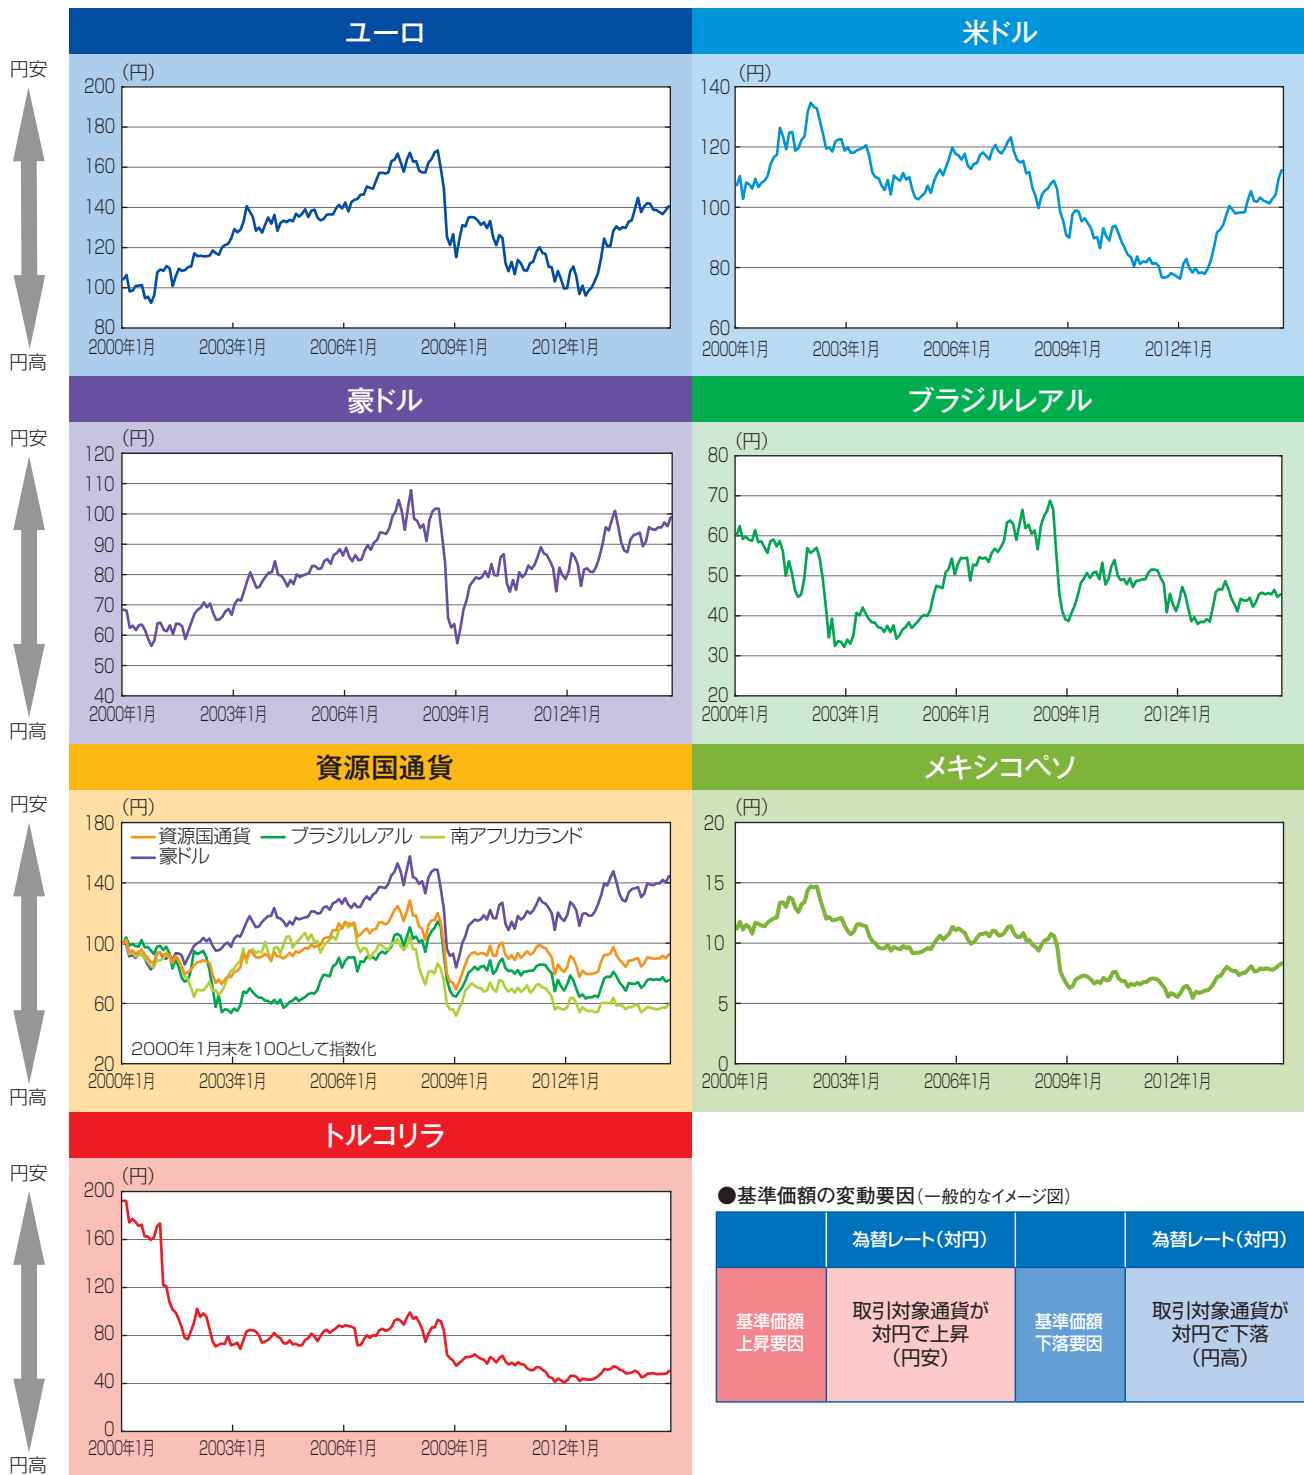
ユーロ

円安
円高

(円)
200
180
160
140
120
100
80
2000年1月 2003年1月 2006年1月 2009年1月 2012年1月

米ドル

(円)
140
120
100
80
60
2000年1月 2003年1月 2006年1月 2009年1月 2012年1月

豪ドル

円安
円高

(円)
120
110
100
90
80
70
60
50
40
2000年1月 2003年1月 2006年1月 2009年1月 2012年1月

ブラジルレアル

(円)
80
70
60
50
40
30
20
2000年1月 2003年1月 2006年1月 2009年1月 2012年1月

資源国通貨

円安
円高

(円)
180
資源国通貨 ブラジルレアル 南アフリカランド
豪ドル
140
100
60
20
2000年1月末を100として指数化
2000年1月 2003年1月 2006年1月 2009年1月 2012年1月

メキシコペソ

(円)
20
15
10
5
0
2000年1月 2003年1月 2006年1月 2009年1月 2012年1月

トルコリラ

円安
円高

(円)
200
160
120
80
40
0
2000年1月 2003年1月 2006年1月 2009年1月 2012年1月

●基準価額の変動要因(一般的なイメージ図)

| | 為替レート(対円) | | 為替レート(対円) |
|---|---|---|---|
| 基準価額上昇要因 | 取引対象通貨が対円で上昇(円安) | 基準価額下落要因 | 取引対象通貨が対円で下落(円高) |